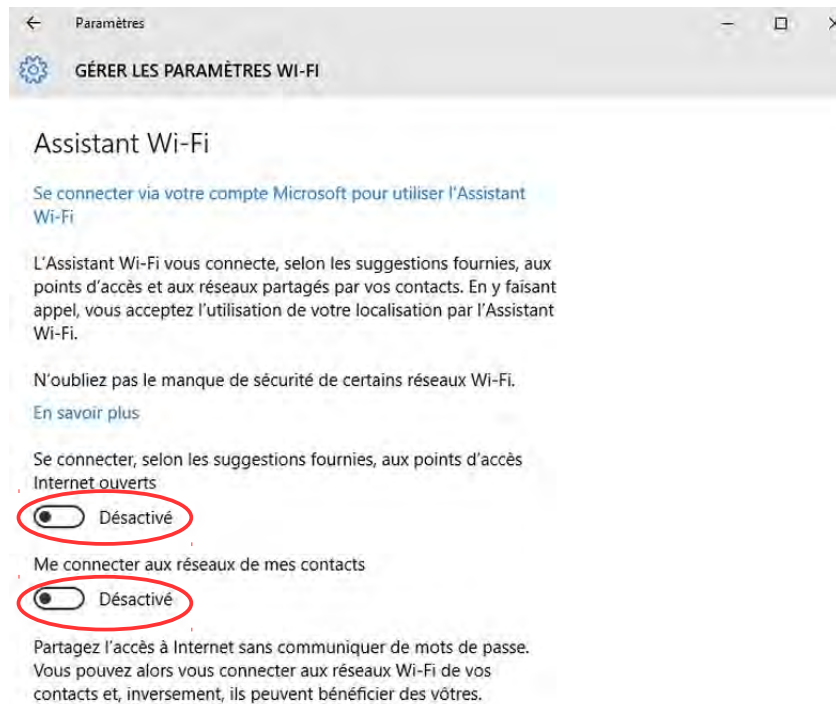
← Paramètres

GÉRER LES PARAMÈTRES WI-FI

Assistant Wi-Fi

Se connecter via votre compte Microsoft pour utiliser l'Assistant Wi-Fi

L'Assistant Wi-Fi vous connecte, selon les suggestions fournies, aux points d'accès et aux réseaux partagés par vos contacts. En y faisant appel, vous acceptez l'utilisation de votre localisation par l'Assistant Wi-Fi.

N'oubliez pas le manque de sécurité de certains réseaux Wi-Fi.

En savoir plus

Se connecter, selon les suggestions fournies, aux points d'accès Internet ouverts

Désactivé

Me connecter aux réseaux de mes contacts

Désactivé

Partagez l'accès à Internet sans communiquer de mots de passe. Vous pouvez alors vous connecter aux réseaux Wi-Fi de vos contacts et, inversement, ils peuvent bénéficier des vôtres.